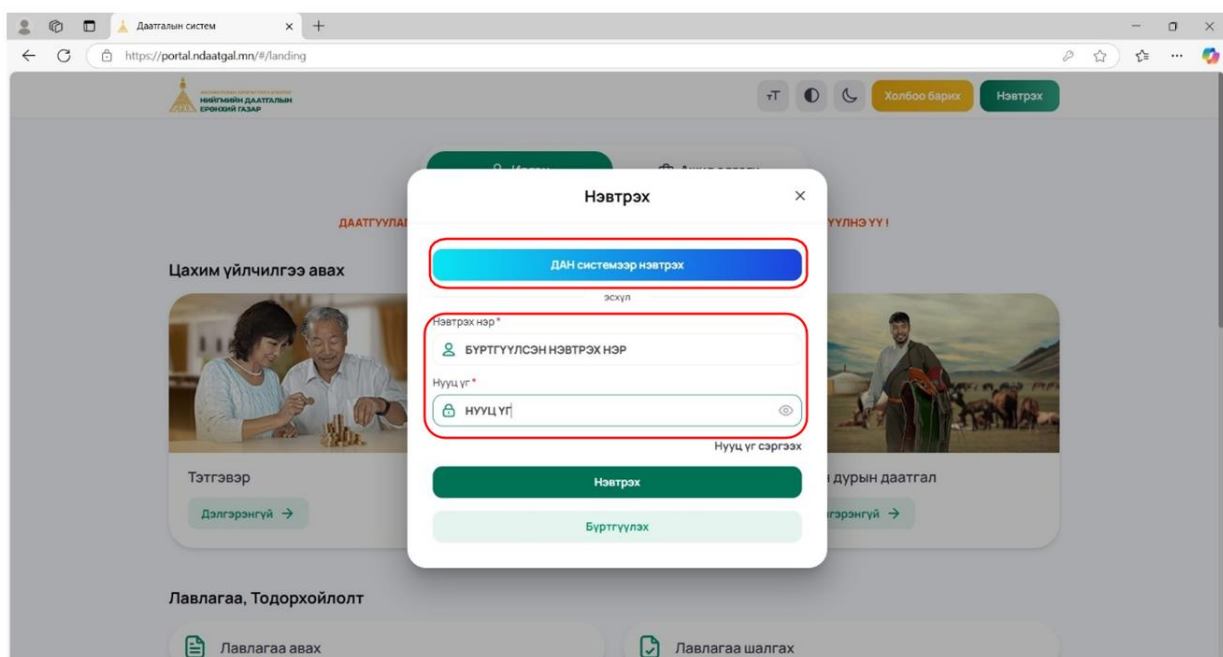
Даатгалын систем

https://portal.ndaatgal.mn/#/landing

НИЙГМИЙН ДААТГАЛЫН ЕРӨНХИЙ ГАЗАР

тT

Холбоо барих

Нэвтрэх

ДААТГУУЛАГ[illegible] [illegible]ҮҮЛНЭ ҮҮ !

Цахим үйлчилгээ авах

Тэтгэвэр

Дэлгэрэнгүй →

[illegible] дурын даатгал

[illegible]гэрэнгүй →

Лавлагаа, Тодорхойлолт

Лавлагаа авах

Лавлагаа шалгах

Нэвтрэх

×

ДАН системээр нэвтрэх

эсхүл

Нэвтрэх нэр *

БҮРТГҮҮЛСЭН НЭВТРЭХ НЭР

Нууц үг *

НУУЦ ҮГ

Нууц үг сэргээх

Нэвтрэх

Бүртгүүлэх